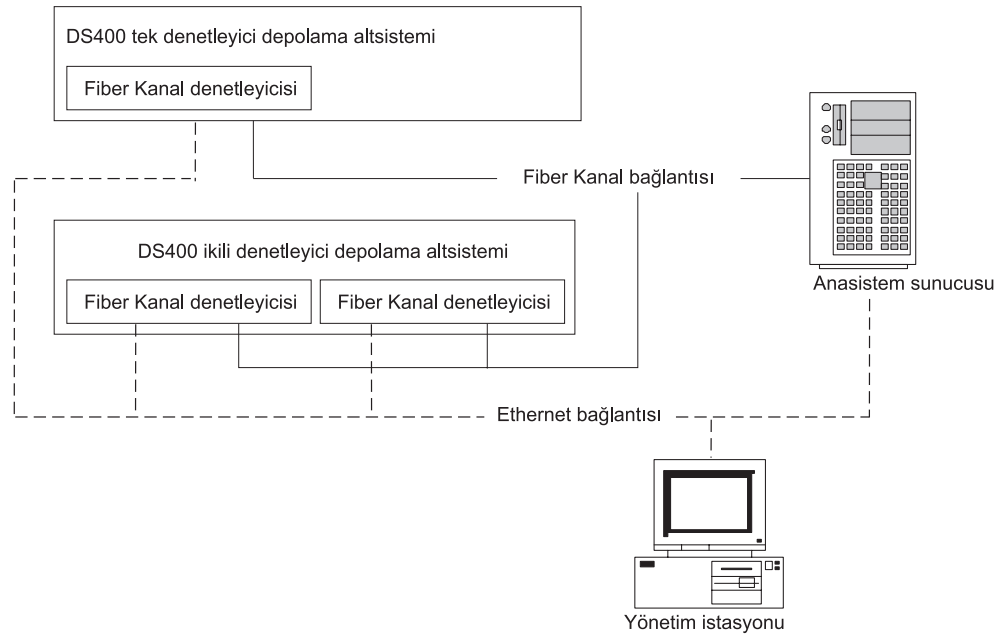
DS400 tek denetleyici depolama altsistemi

Fiber Kanal denetleyicisi

Fiber Kanal bağlantısı

Anasistem sunucusu

DS400 ikili denetleyici depolama altsistemi

Fiber Kanal denetleyicisi

Fiber Kanal denetleyicisi

Ethernet bağlantısı

Yönetim istasyonu